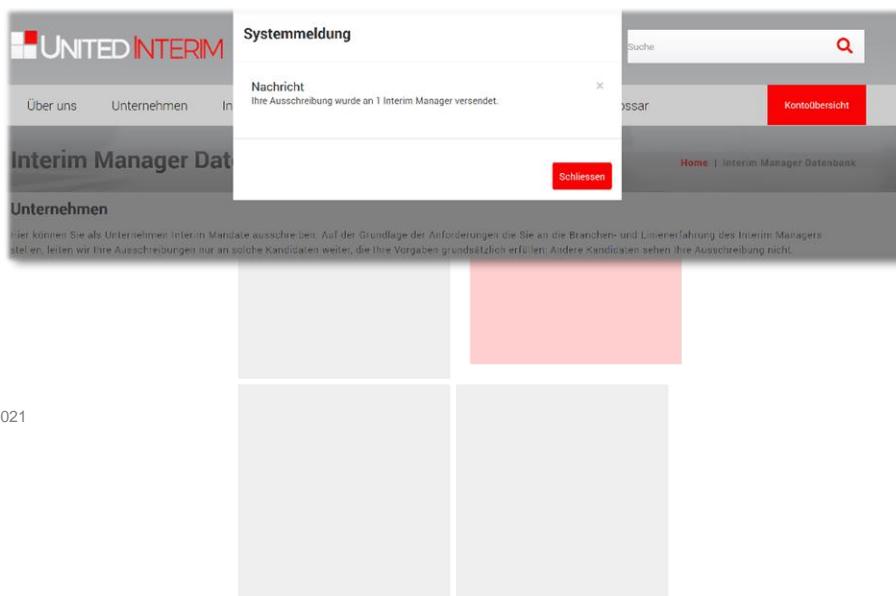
UNITED INTERIM

Systemmeldung

Suche

Nachricht
Ihre Ausschreibung wurde an 1 Interim Manager versendet.

×

Über uns Unternehmen In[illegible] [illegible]ossar Kontoübersicht

Interim Manager Dat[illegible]

Schliessen

Home | Interim Manager Datenbank

Unternehmen

Hier können Sie als Unternehmen Interim Mandate ausschreiben. Auf der Grundlage der Anforderungen die Sie an die Branchen- und Linienerfahrung des Interim Managers stellen, leiten wir Ihre Ausschreibungen nur an solche Kandidaten weiter, die Ihre Vorgaben grundsätzlich erfüllen. Andere Kandidaten sehen Ihre Ausschreibung nicht.

021